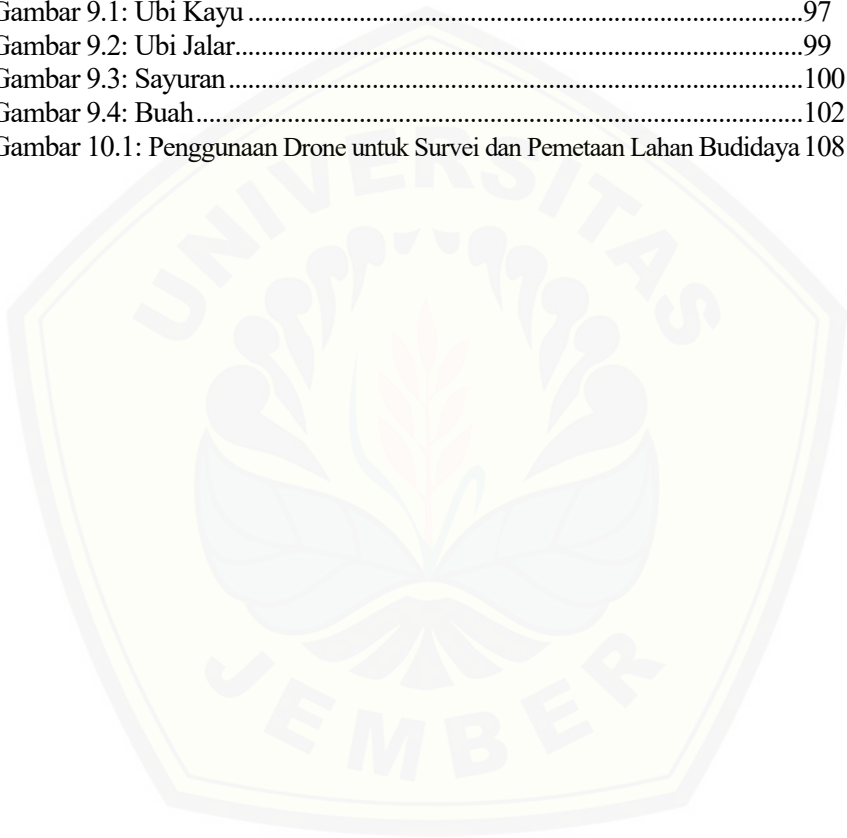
Gambar 9.1: Ubi Kayu ....................................................................................97
Gambar 9.2: Ubi Jalar.....................................................................................99
Gambar 9.3: Sayuran.....................................................................................100
Gambar 9.4: Buah..........................................................................................102
Gambar 10.1: Penggunaan Drone untuk Survei dan Pemetaan Lahan Budidaya 108

UNIVERSITAS JEMBER